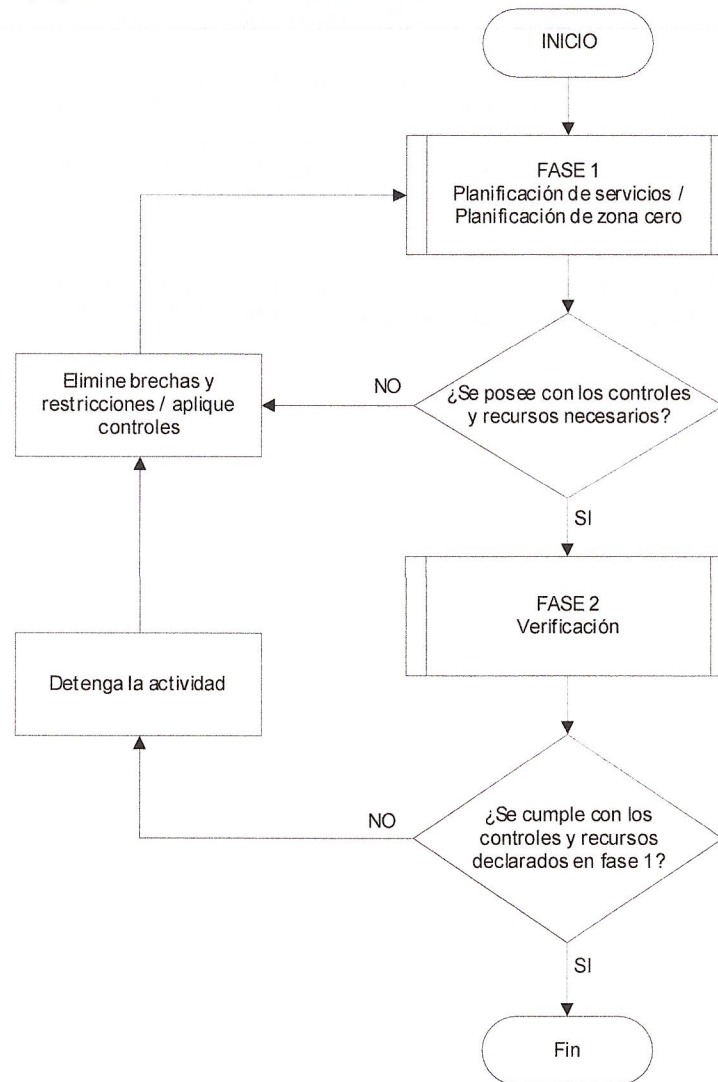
INICIO

FASE 1
Planificación de servicios / Planificación de zona cero

Elimine brechas y restricciones / aplique controles

NO

¿Se posee con los controles y recursos necesarios?

SI

FASE 2
Verificación

Detenga la actividad

NO

¿Se cumple con los controles y recursos declarados en fase 1?

SI

Fin